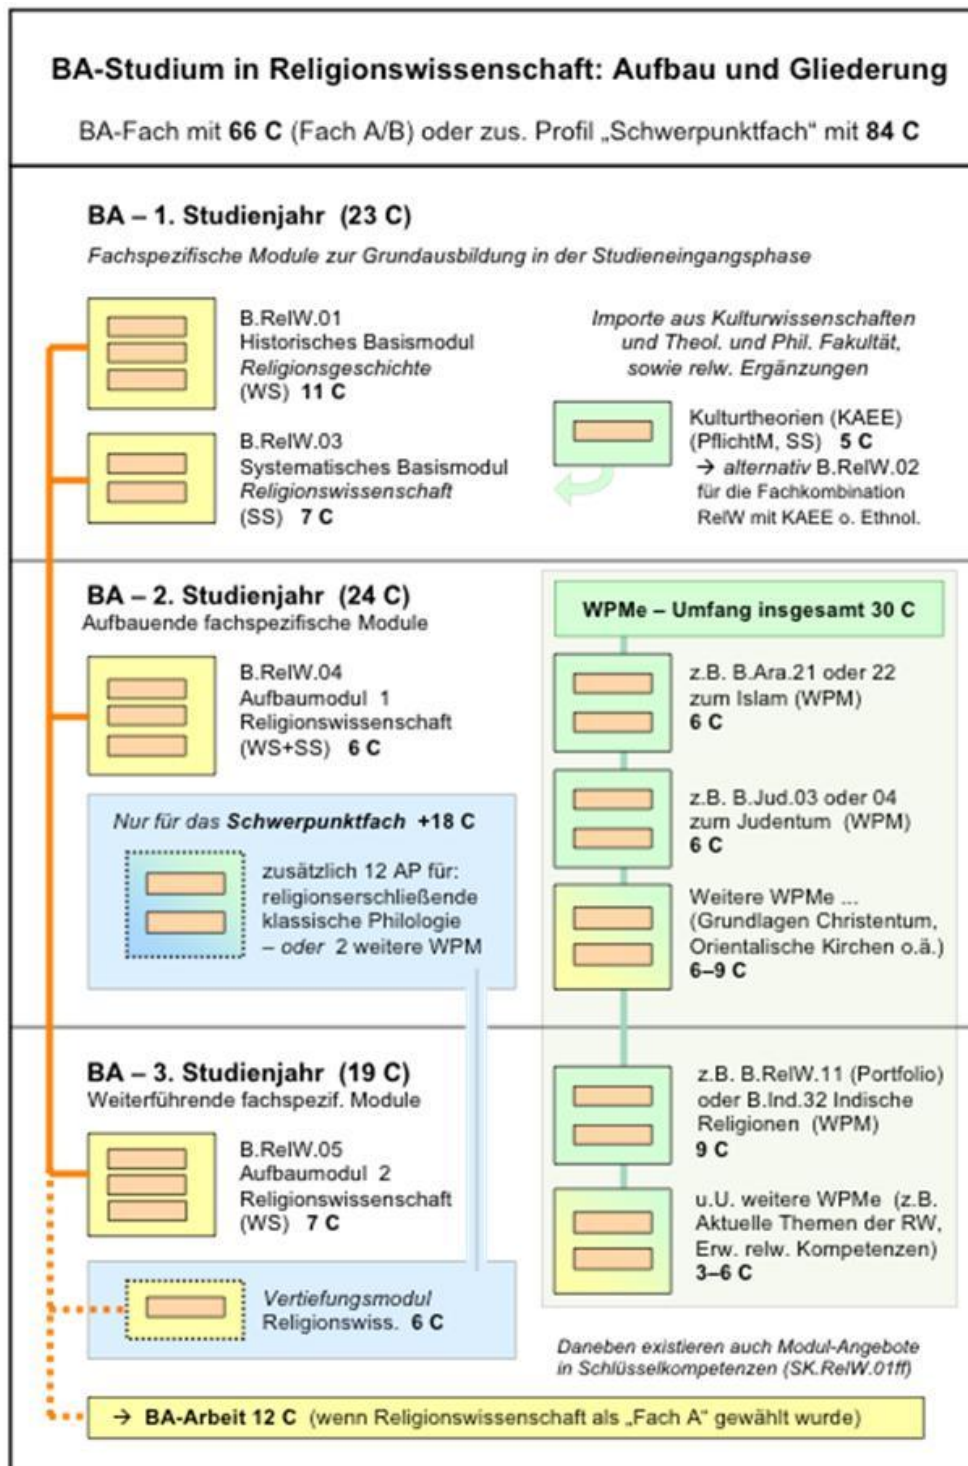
BA-Studium in Religionswissenschaft: Aufbau und Gliederung

BA-Fach mit 66 C (Fach A/B) oder zus. Profil „Schwerpunktfach" mit 84 C

BA – 1. Studienjahr (23 C)
Fachspezifische Module zur Grundausbildung in der Studieneingangsphase

B.RelW.01
Historisches Basismodul
Religionsgeschichte
(WS) 11 C

B.RelW.03
Systematisches Basismodul
Religionswissenschaft
(SS) 7 C

Importe aus Kulturwissenschaften und Theol. und Phil. Fakultät, sowie relw. Ergänzungen

Kulturtheorien (KAEE)
(PflichtM, SS) 5 C
→ alternativ B.RelW.02 für die Fachkombination RelW mit KAEE o. Ethnol.

BA – 2. Studienjahr (24 C)
Aufbauende fachspezifische Module

B.RelW.04
Aufbaumodul 1
Religionswissenschaft
(WS+SS) 6 C

Nur für das Schwerpunktfach +18 C

zusätzlich 12 AP für: religionserschließende klassische Philologie – oder 2 weitere WPM

WPMe – Umfang insgesamt 30 C

z.B. B.Ara.21 oder 22
zum Islam (WPM)
6 C

z.B. B.Jud.03 oder 04
zum Judentum (WPM)
6 C

Weitere WPMe ...
(Grundlagen Christentum, Orientalische Kirchen o.ä.)
6–9 C

BA – 3. Studienjahr (19 C)
Weiterführende fachspezif. Module

B.RelW.05
Aufbaumodul 2
Religionswissenschaft
(WS) 7 C

Vertiefungsmodul
Religionswiss. 6 C

z.B. B.RelW.11 (Portfolio) oder B.Ind.32 Indische Religionen (WPM)
9 C

u.U. weitere WPMe (z.B. Aktuelle Themen der RW, Erw. relw. Kompetenzen)
3–6 C

Daneben existieren auch Modul-Angebote in Schlüsselkompetenzen (SK.RelW.01ff)

→ BA-Arbeit 12 C (wenn Religionswissenschaft als „Fach A" gewählt wurde)